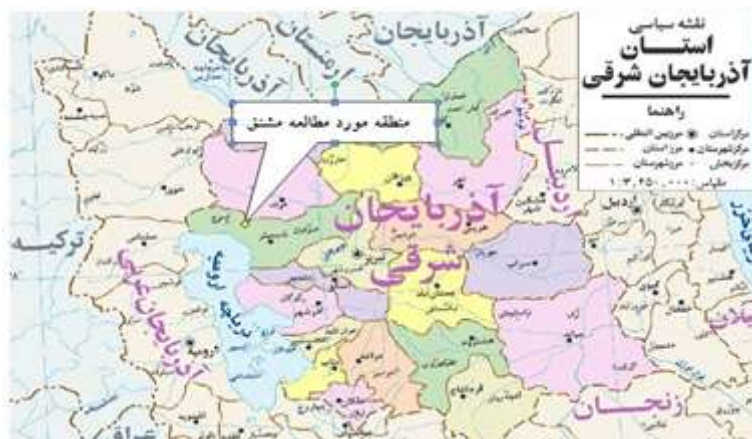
نقشه سیاسی
استان
آذربایجان شرقی
راهنما
مرکز استان
مرکز شهرستان
مرکز بخش
مرز بین المللی
مرز استان
مرز شهرستان
مقیاس ۱:۳،۴۵۰،۰۰۰

منطقه مورد مطالعه مشتق

آذربایجان
ارمنستان
آذربایجان
نخجوان
ترکیه
آذربایجان شرقی
آذربایجان غربی
دریاچه ارومیه
اردبیل
زنجان
گیلان
عراق
ارومیه